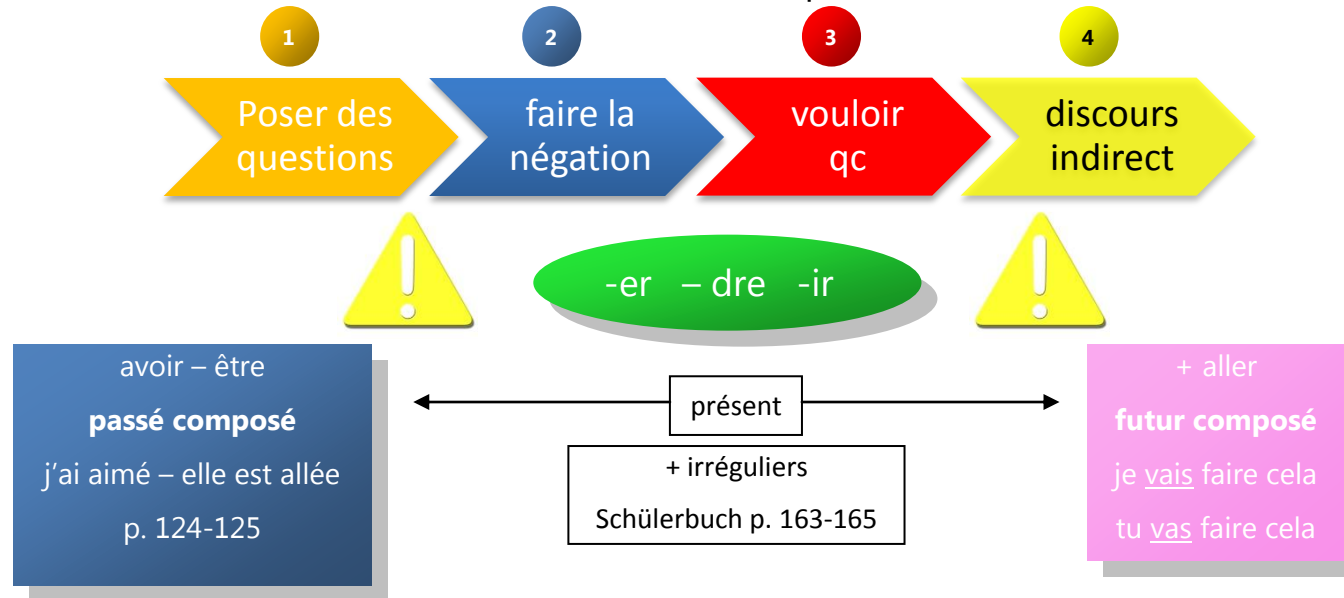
1
Poser des questions

2
faire la négation

3
vouloir qc

4
discours indirect

-er – dre -ir

avoir – être
**passé composé**
j'ai aimé – elle est allée
p. 124-125

présent

+ irréguliers
Schülerbuch p. 163-165

+ aller
**futur composé**
je vais faire cela
tu vas faire cela